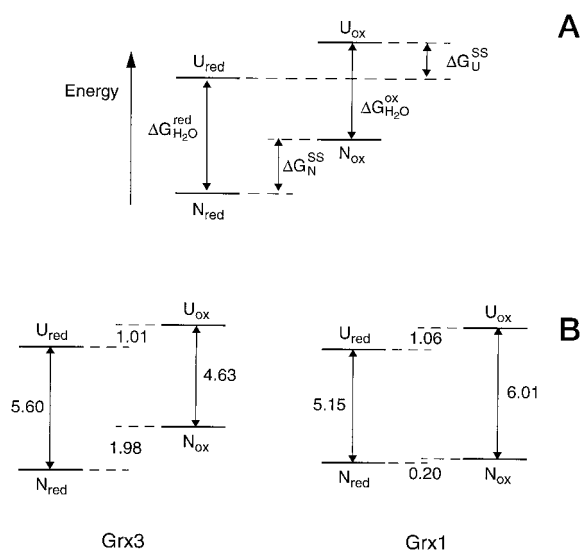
A

Energy

$U_{ox}$

$U_{red}$

$\Delta G_U^{SS}$

$\Delta G_{H_2O}^{red}$

$\Delta G_{H_2O}^{ox}$

$N_{ox}$

$\Delta G_N^{SS}$

$N_{red}$

B

$U_{ox}$

$U_{red}$

1.01

4.63

5.60

1.98

$N_{ox}$

$N_{red}$

Grx3

$U_{ox}$

$U_{red}$

1.06

5.15

6.01

$N_{red}$

0.20

$N_{ox}$

Grx1